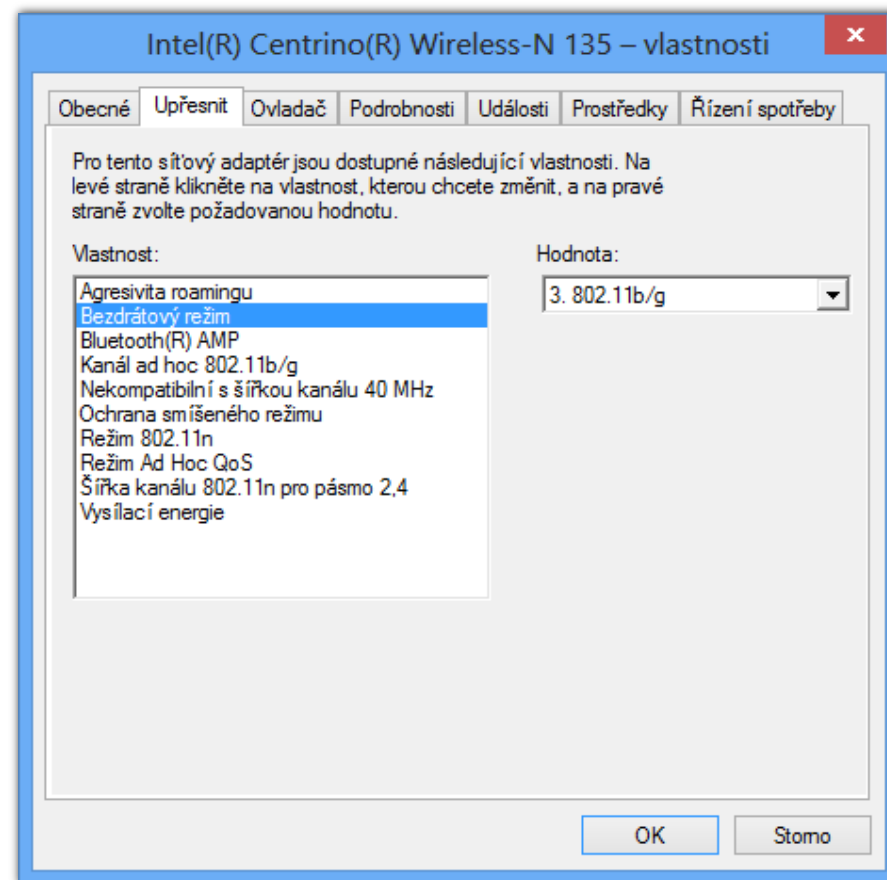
Intel(R) Centrino(R) Wireless-N 135 – vlastnosti

×

Obecné | Upřesnit | Ovladač | Podrobnosti | Události | Prostředky | Řízení spotřeby

Pro tento síťový adaptér jsou dostupné následující vlastnosti. Na levé straně klikněte na vlastnost, kterou chcete změnit, a na pravé straně zvolte požadovanou hodnotu.

Vlastnost:

Agresivita roamingu
Bezdrátový režim
Bluetooth(R) AMP
Kanál ad hoc 802.11b/g
Nekompatibilní s šířkou kanálu 40 MHz
Ochrana smíšeného režimu
Režim 802.11n
Režim Ad Hoc QoS
Šířka kanálu 802.11n pro pásmo 2,4
Vysílací energie

Hodnota:

3. 802.11b/g

OK

Storno